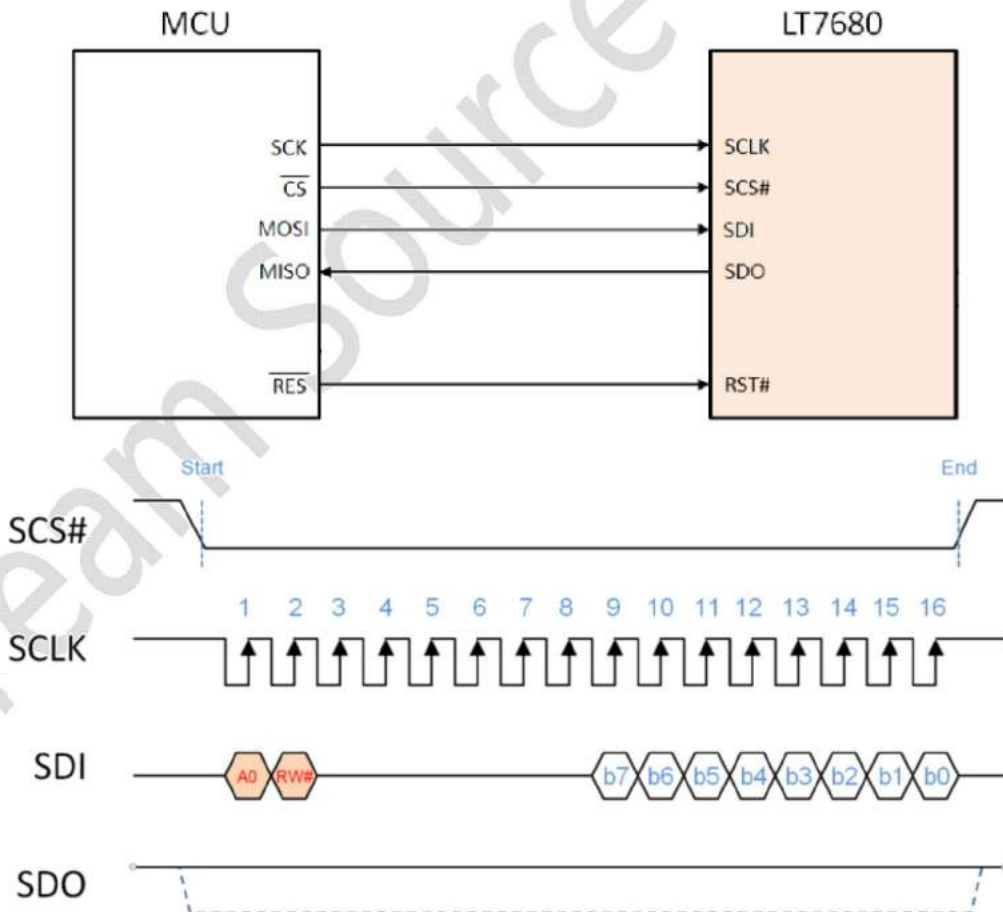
MCU

LT7680

SCK
$\overline{CS}$
MOSI
MISO
$\overline{RES}$

SCLK
SCS#
SDI
SDO
RST#

Start
End

SCS#

1 2 3 4 5 6 7 8 9 10 11 12 13 14 15 16

SCLK

SDI

A0 RW#

b7 b6 b5 b4 b3 b2 b1 b0

SDO

Team Source